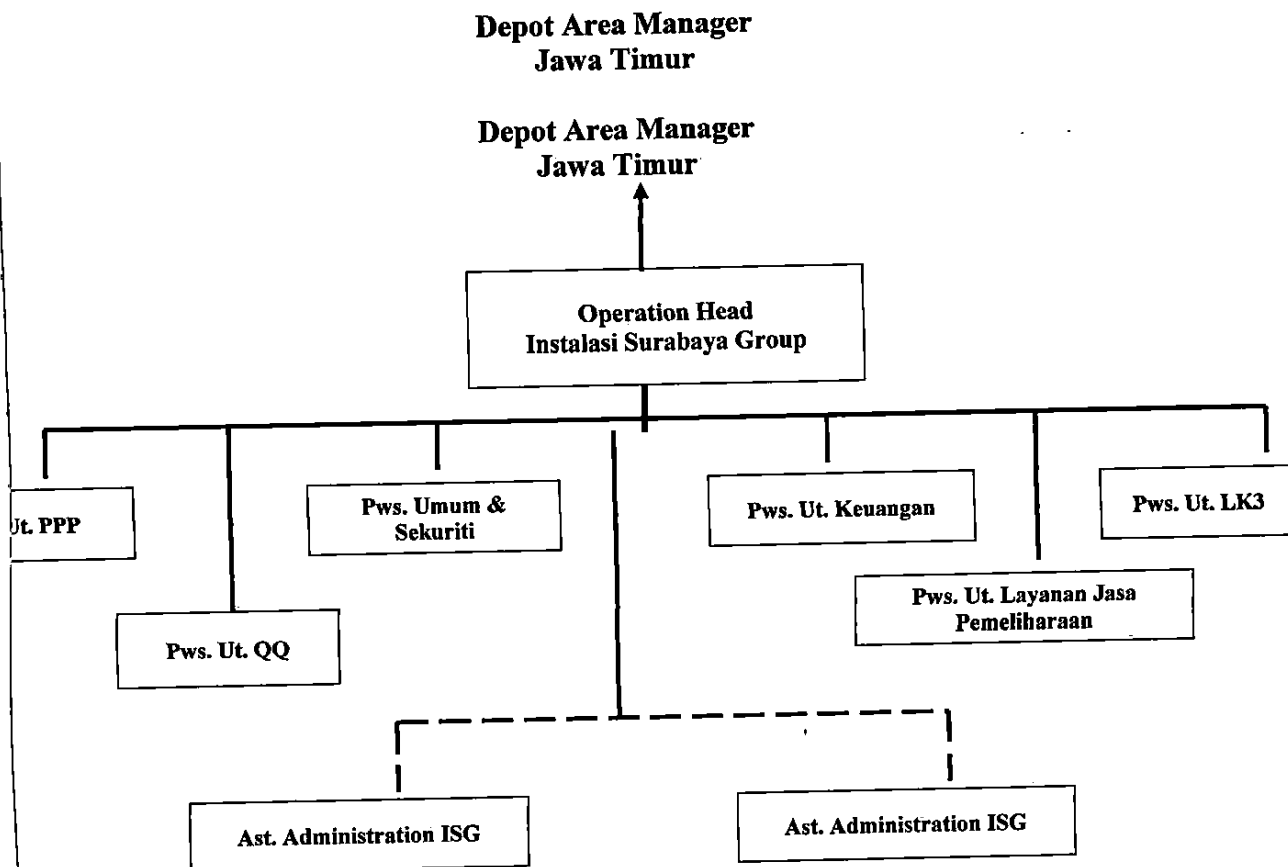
Depot Area Manager
Jawa Timur

Depot Area Manager
Jawa Timur

Operation Head
Instalasi Surabaya Group

Jt. PPP

Pws. Umum & Sekuriti

Pws. Ut. Keuangan

Pws. Ut. LK3

Pws. Ut. QQ

Pws. Ut. Layanan Jasa Pemeliharaan

Ast. Administration ISG

Ast. Administration ISG